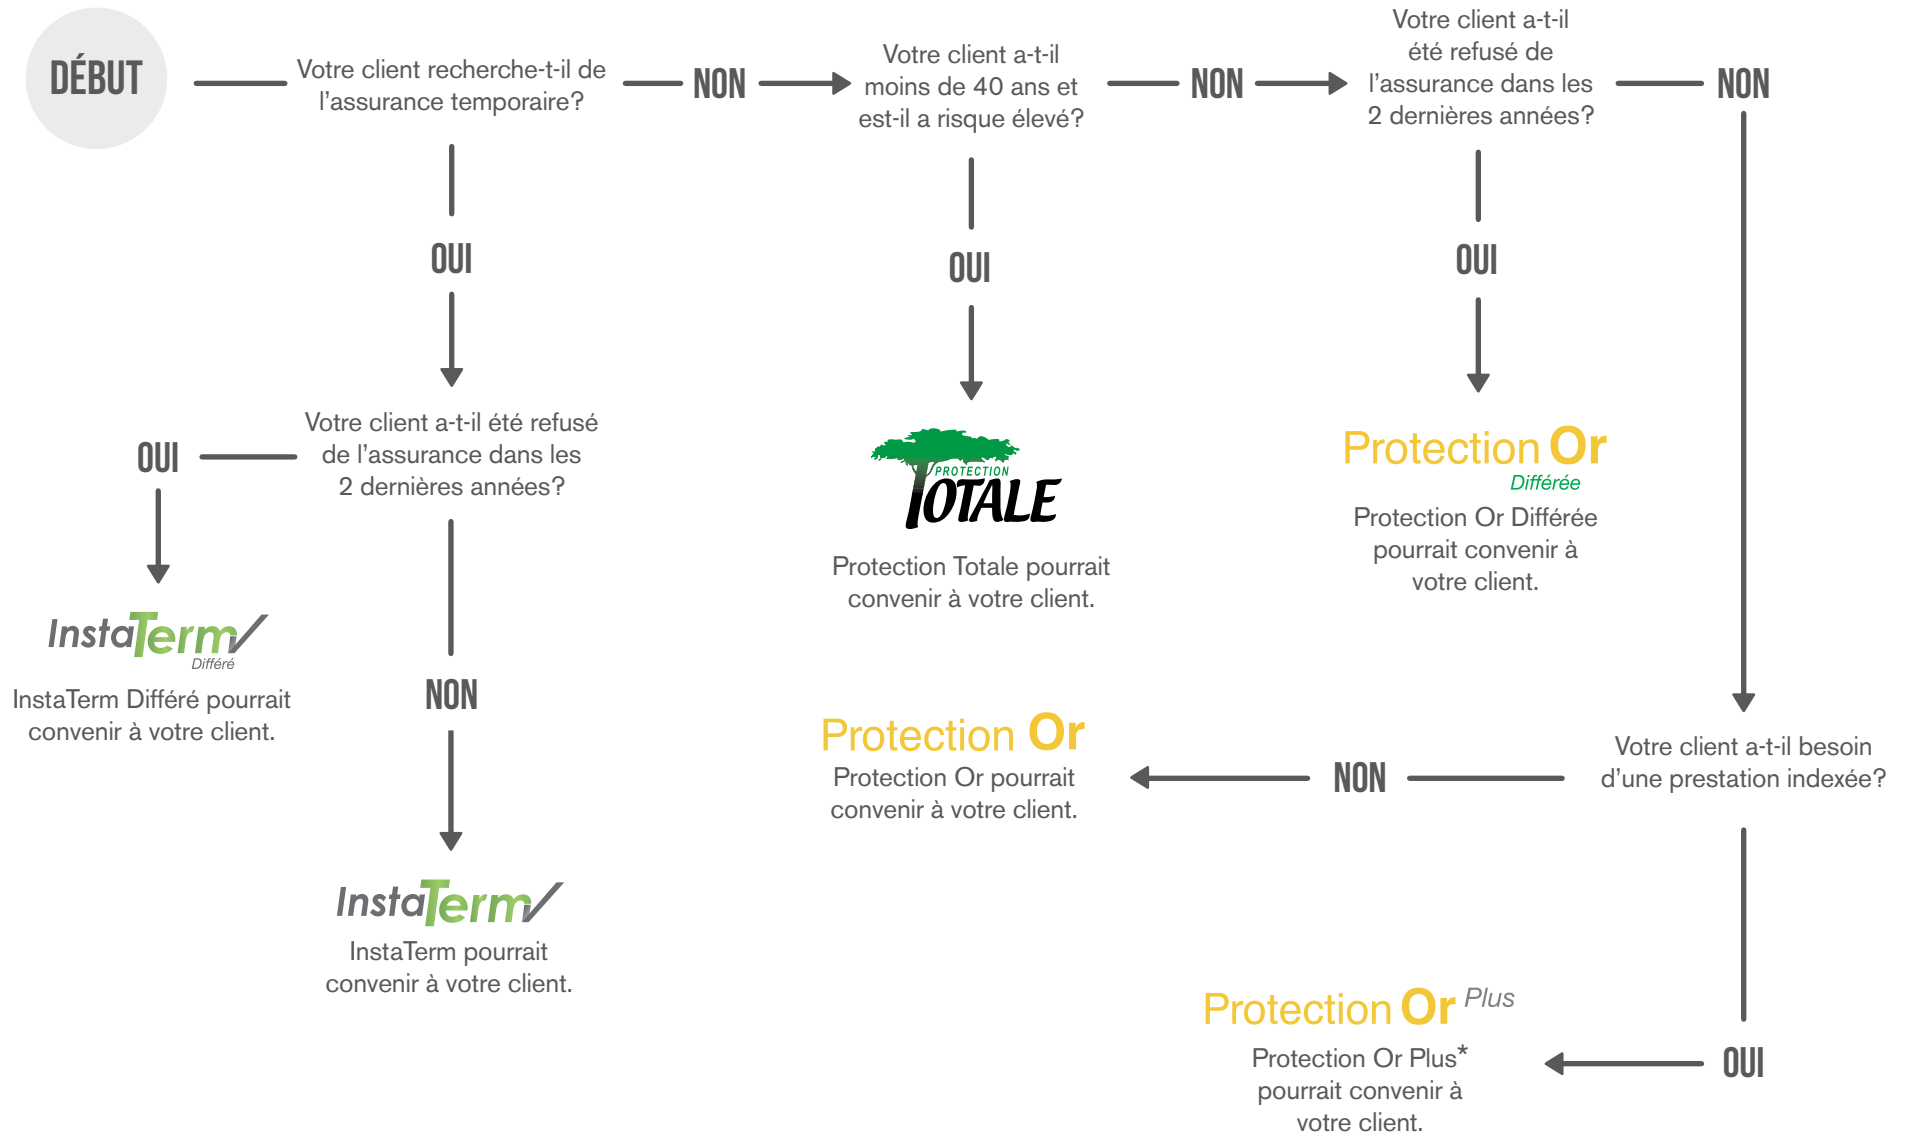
DÉBUT

Votre client recherche-t-il de l'assurance temporaire?

NON

Votre client a-t-il moins de 40 ans et est-il a risque élevé?

NON

Votre client a-t-il été refusé de l'assurance dans les 2 dernières années?

NON

OUI

OUI

OUI

Votre client a-t-il été refusé de l'assurance dans les 2 dernières années?

OUI

PROTECTION TOTALE

Protection Totale pourrait convenir à votre client.

Protection Or Différée

Protection Or Différée pourrait convenir à votre client.

InstaTerm Différé

InstaTerm Différé pourrait convenir à votre client.

NON

Protection Or

Protection Or pourrait convenir à votre client.

NON

Votre client a-t-il besoin d'une prestation indexée?

InstaTerm

InstaTerm pourrait convenir à votre client.

Protection Or Plus

Protection Or Plus* pourrait convenir à votre client.

OUI